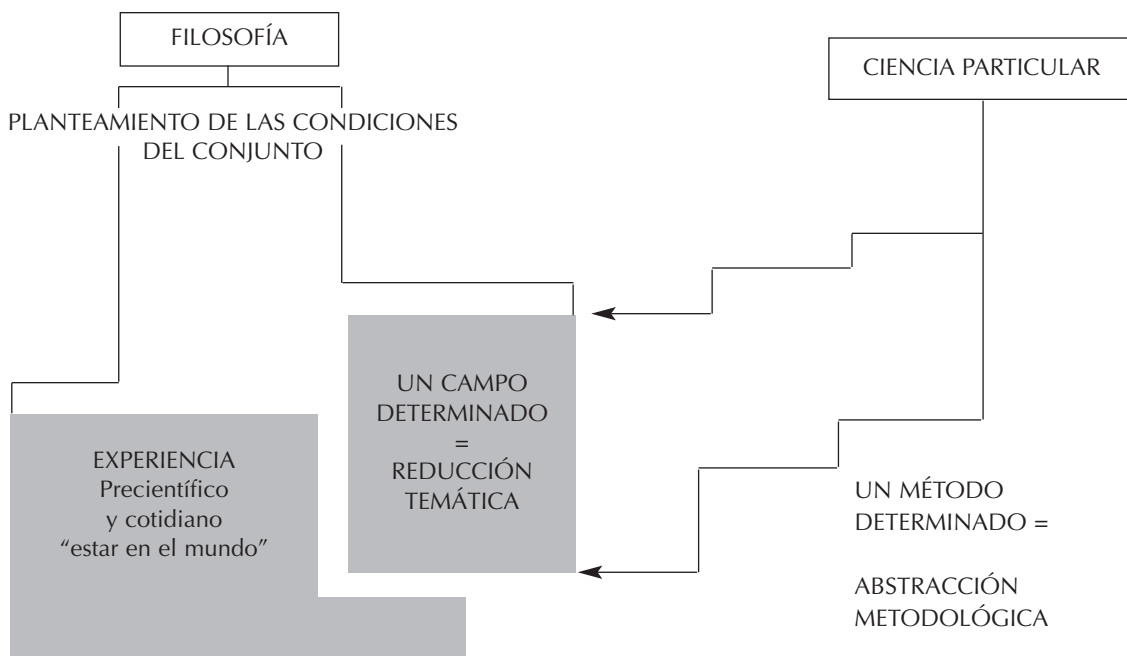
FILOSOFÍA

PLANTEAMIENTO DE LAS CONDICIONES DEL CONJUNTO

CIENCIA PARTICULAR

UN CAMPO DETERMINADO = REDUCCIÓN TEMÁTICA

EXPERIENCIA Precientífico y cotidiano "estar en el mundo"

UN MÉTODO DETERMINADO =

ABSTRACCIÓN METODOLÓGICA